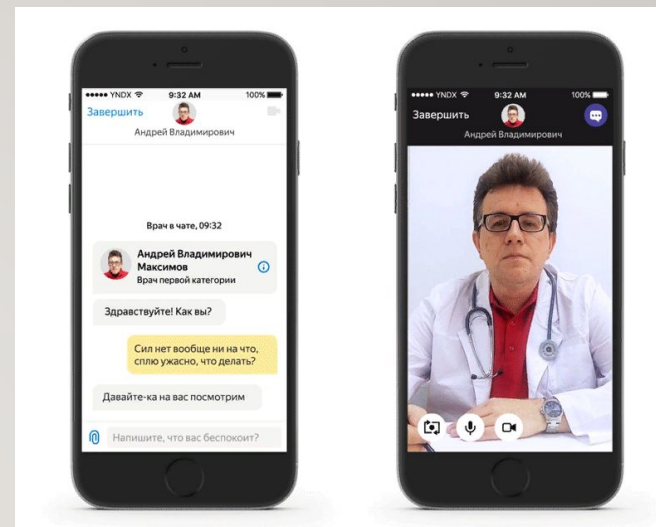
●●●●● YNDX 9:32 AM 100%
Завершить
Андрей Владимирович

Врач в чате, 09:32

Андрей Владимирович Максимов
Врач первой категории

Здравствуйте! Как вы?

Сил нет вообще ни на что, сплю ужасно, что делать?

Давайте-ка на вас посмотрим

Напишите, что вас беспокоит?

●●●●● YNDX 9:32 AM 100%
Завершить
Андрей Владимирович